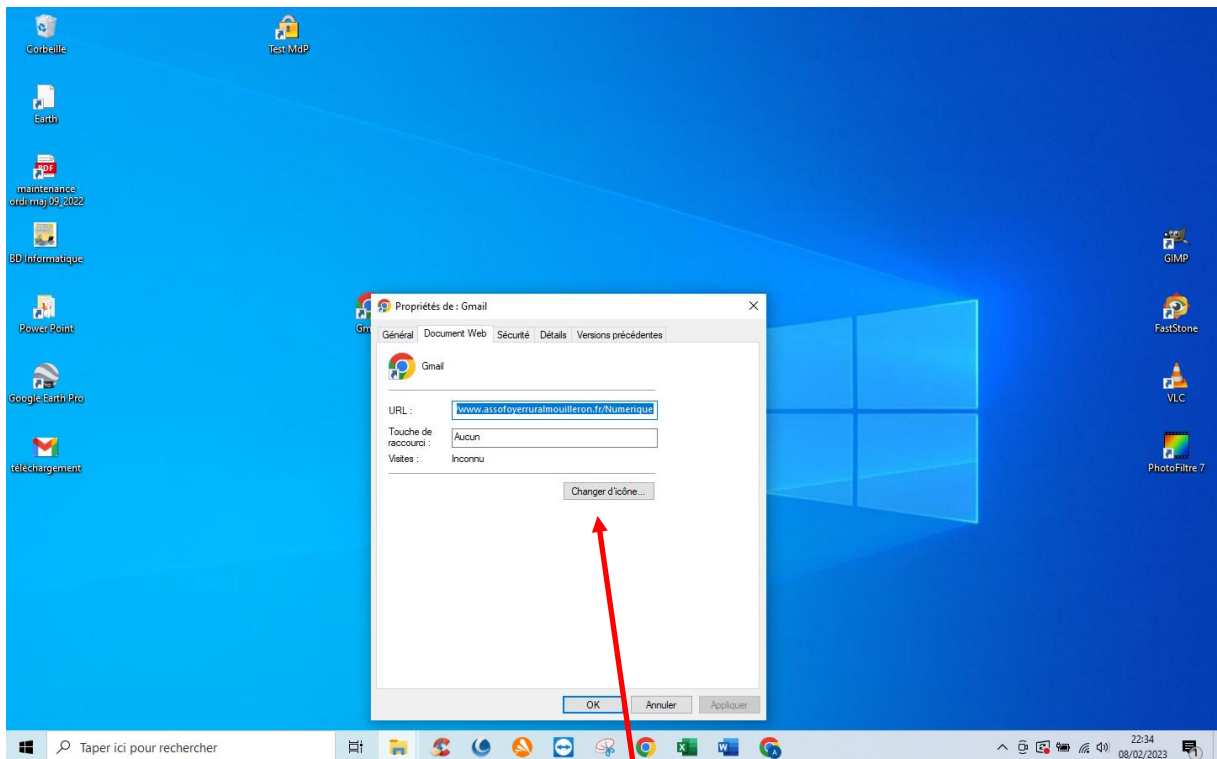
Corbeille

Test MdP

Earth

maintenance ordi maj 09_2022

BD Informatique

Power Point

Google Earth Pro

téléchargement

GIMP

FastStone

VLC

PhotoFiltre 7

Gm

Propriétés de : Gmail

×

Général | Document Web | Sécurité | Détails | Versions précédentes

Gmail

URL : /www.assofoyerruralmouilleron.fr/Numerique

Touche de raccourci : Aucun

Visites : Inconnu

Changer d'icône...

OK | Annuler | Appliquer

Taper ici pour rechercher

22:34
08/02/2023